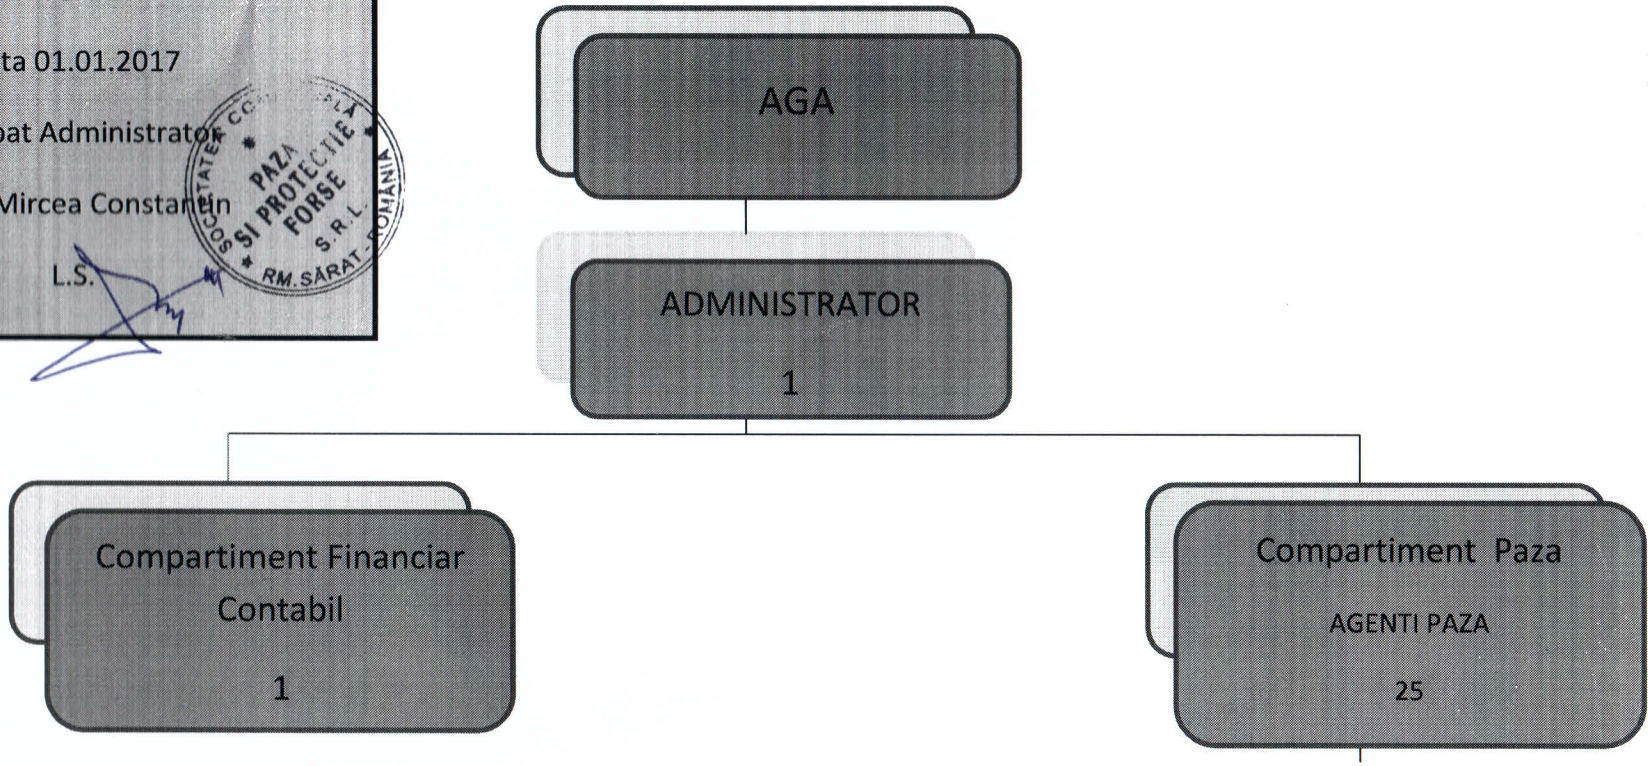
ta 01.01.2017

bat Administrator

Mircea Constantin

L.S.

SOCIETATEA COMERCIALA * PAZA SI PROTECTIE FORSE S.R.L. * RM. SARAT - ROMANIA

AGA

ADMINISTRATOR

1

Compartiment Financiar Contabil

1

Compartiment Paza

AGENTI PAZA

25